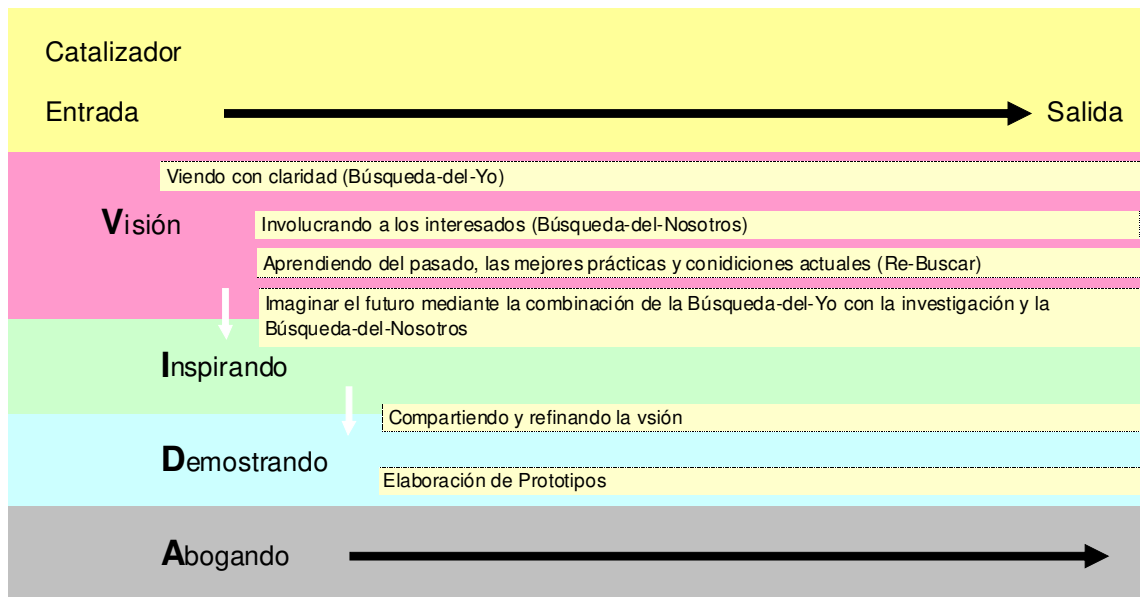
Catalizador

Entrada

Salida

Viendo con claridad (Búsqueda-del-Yo)

Visión

Involucrando a los interesados (Búsqueda-del-Nosotros)

Aprendiendo del pasado, las mejores prácticas y conidiciones actuales (Re-Buscar)

Imaginar el futuro mediante la combinación de la Búsqueda-del-Yo con la investigación y la Búsqueda-del-Nosotros

Inspirando

Compartiendo y refinando la vsión

Demostrando

Elaboración de Prototipos

Abogando